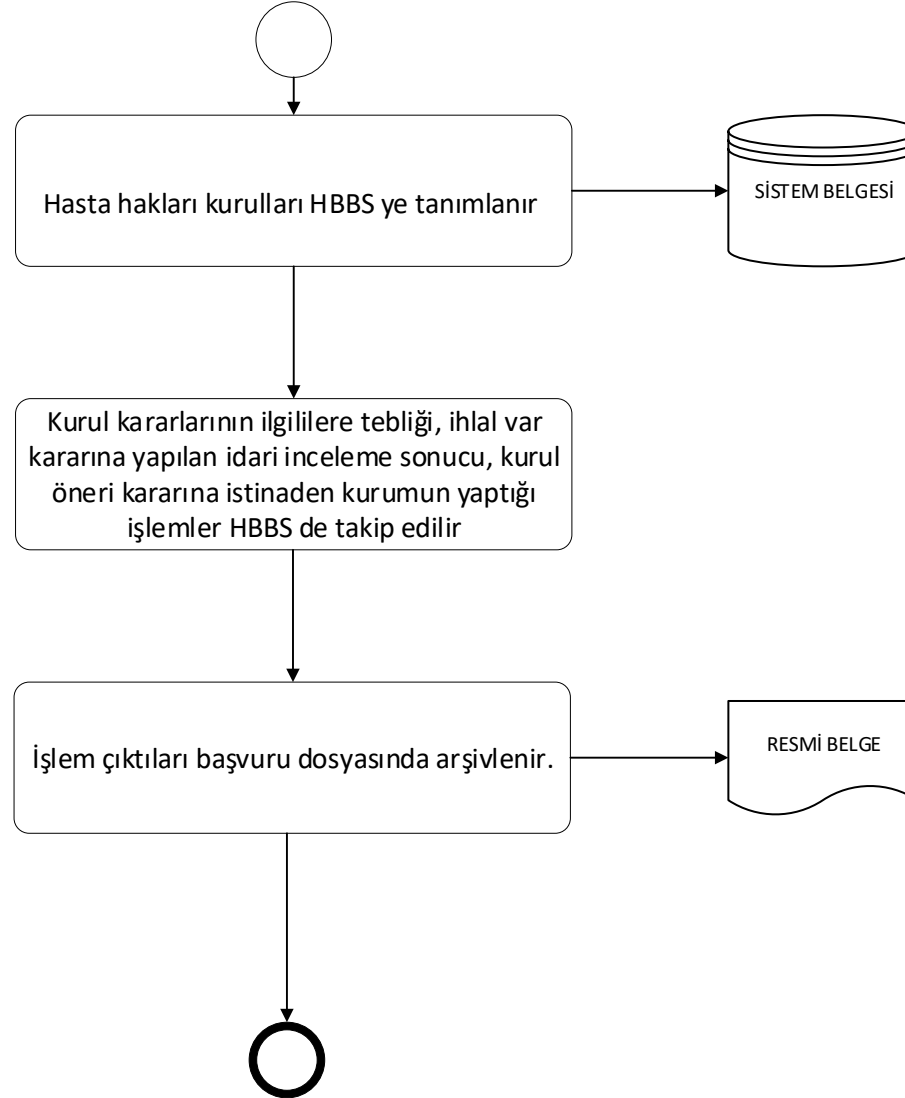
Hasta hakları kurulları HBBS ye tanımlanır

SİSTEM BELGESİ

Kurul kararlarının ilgililere tebliği, ihlal var kararına yapılan idari inceleme sonucu, kurul öneri kararına istinaden kurumun yaptığı işlemler HBBS de takip edilir

İşlem çıktıları başvuru dosyasında arşivlenir.

RESMİ BELGE